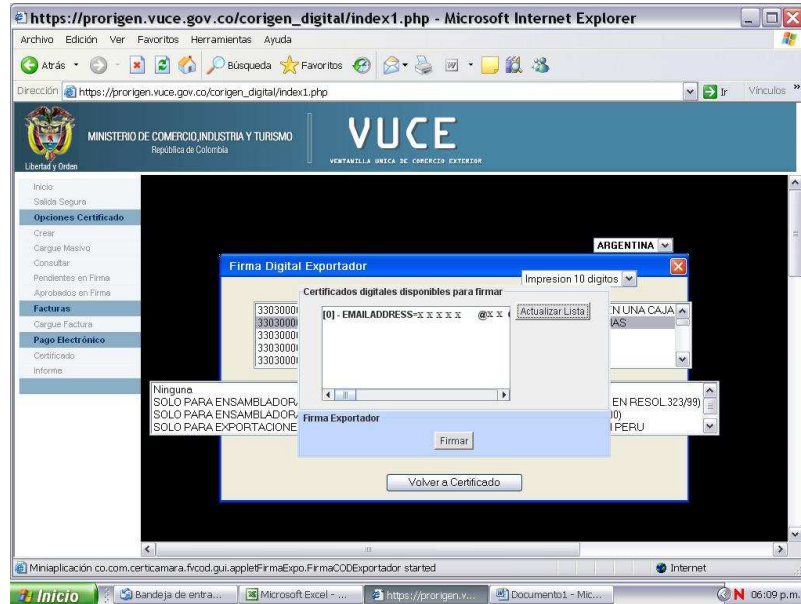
https://prorigen.vuce.gov.co/corigen_digital/index1.php - Microsoft Internet Explorer

Archivo Edición Ver Favoritos Herramientas Ayuda

Atrás Búsqueda Favoritos

Dirección https://prorigen.vuce.gov.co/corigen_digital/index1.php Ir Vínculos

Libertad y Orden

MINISTERIO DE COMERCIO,INDUSTRIA Y TURISMO
República de Colombia

VUCE
VENTANILLA UNICA DE COMERCIO EXTERIOR

Inicio
Salida Segura
Opciones Certificado
Crear
Cargue Masivo
Consultar
Pendientes en Firma
Aprobados en Firma
Facturas
Cargue Factura
Pago Electrónico
Certificado
Informe

ARGENTINA

Firma Digital Exportador

Impresion 10 digitos

Certificados digitales disponibles para firmar

[0] - EMAILADDRESS=x x x x x @x x

Actualizar Lista

33030000
33030000
33030000
33030000
33030000

EN UNA CAJA
AS

Ninguna
SOLO PARA ENSAMBLADOR
SOLO PARA ENSAMBLADOR
SOLO PARA EXPORTACIONE

EN RESOL 323/99)
0)
PERU

Firma Exportador

Firmar

Volver a Certificado

Miniaplicación co.com.certicamara.fvcod.gui.appletFirmaExpo.FirmaCODExportador started

Internet

Inicio Bandeja de entra... Microsoft Excel - ... https://prorigen.v... Documento1 - Mic... 06:09 p.m.